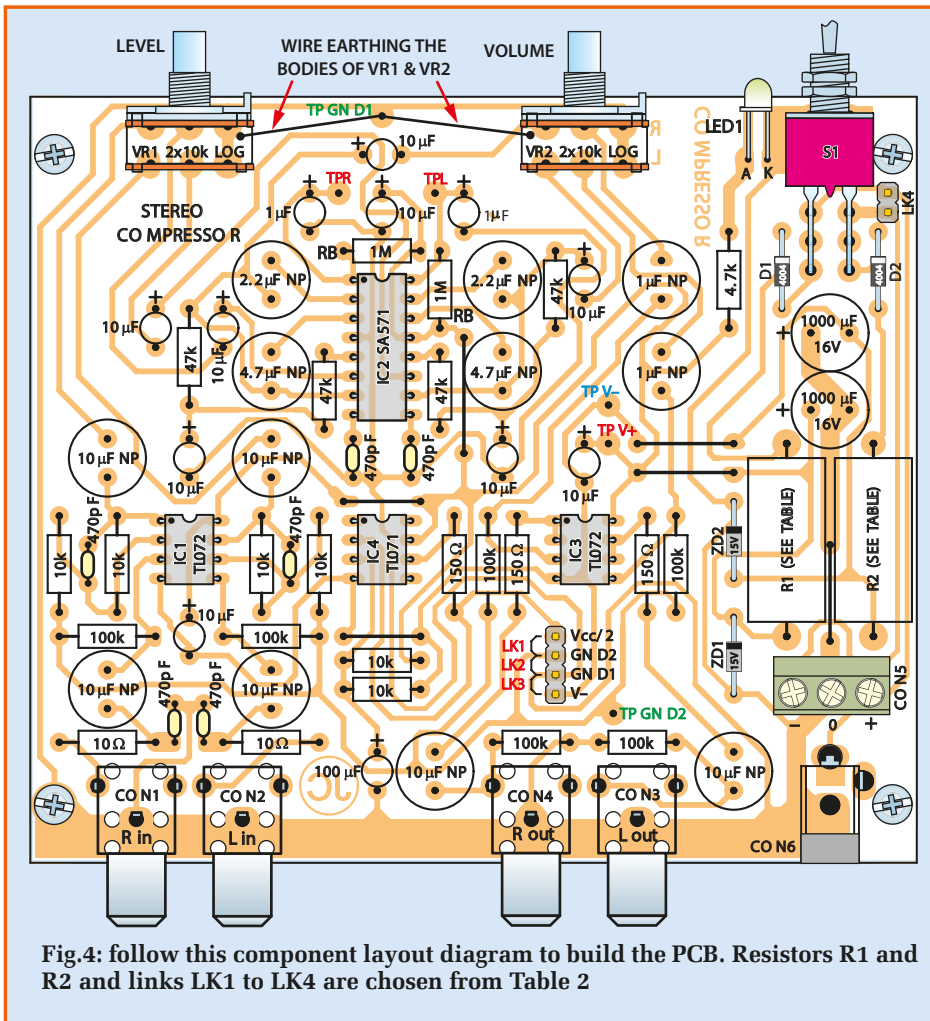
LEVEL
WIRE EARTHING THE BODIES OF VR1 & VR2
VOLUME
TP GN D1
VR1 2x10k LOG
10µF
VR2 2x10k LOG
COMPRESSOR
LED1
A K
S1
LK4
TPR
TPL
1µF
10µF
1µF
STEREO COMPRESSOR
RB
1M
2.2µF NP
IC2 SA571
1M
RB
2.2µF NP
47k
10µF
1µF NP
4.7k
D1 4004
D2 4004
10µF
47k
10µF
4.7µF NP
47k
47k
4.7µF NP
1µF NP
1000µF 16V
1000µF 16V
TP V−
TP V+
10µF NP
10µF
10µF NP
470pF
470pF
10µF
10µF
470pF
470pF
10k
10k
IC1 TL072
10k
10k
IC4 TL071
150Ω
100k
150Ω
IC3 TL072
150Ω
100k
ZD2 15V
R1 (SEE TABLE)
R2 (SEE TABLE)
10µF
100k
100k
LK1 Vcc/2
LK2 GN D2
LK3 GN D1
V−
10k
10k
ZD1 15V
10µF NP
470pF
470pF
10µF NP
TP GN D2
CON5
− 0 +
10Ω
10Ω
100k
100k
100µF
10µF NP
10µF NP
CON1 R in
CON2 L in
CON4 R out
CON3 L out
CON6
Fig.4: follow this component layout diagram to build the PCB. Resistors R1 and R2 and links LK1 to LK4 are chosen from Table 2